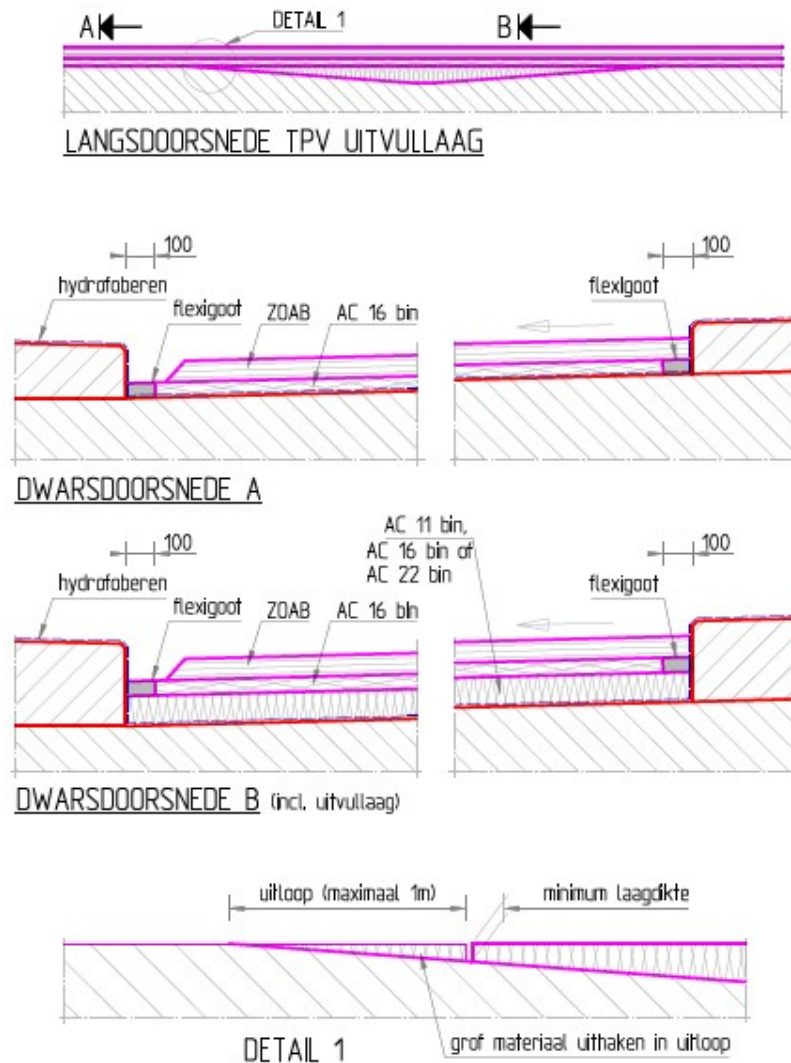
A

DETAIL 1

B

LANGSDOORSNEDE TPV UITVULLAAG

100

hydrofoberen

flexigoot

ZOAB

AC 16 bin

100

flexigoot

DWARSDOORSNEDE A

AC 11 bin, AC 16 bin of AC 22 bin

100

hydrofoberen

flexigoot

ZOAB

AC 16 bin

100

flexigoot

DWARSDOORSNEDE B (incl. uitvullaag)

uitloop (maximaal 1m)

minimum laagdikte

grof materiaal uithaken in uitloop

DETAIL 1